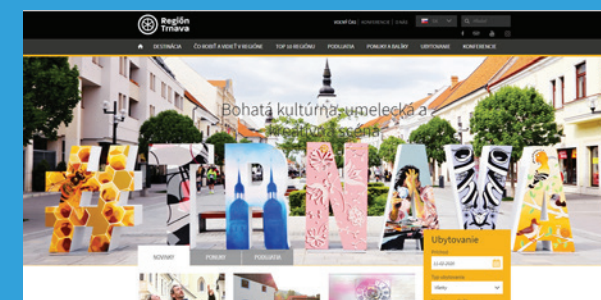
Región Trnava

VEREJNÉ ČASŤ | KONFERENCIE | O NÁS

SK

DESTINÁCIA ČO ROBIŤ A VIDIEŤ V REGIÓNE TOP 10 REGIÓNU PODUJATIA PONUKY A BALÍKY UBYTOVANIE KONFERENCIE

Bohatá kultúrna, umelecká a kreatívna scéna

#TRNAVA

Ubytovanie

NOVINKY POBYTY PODUJATIA